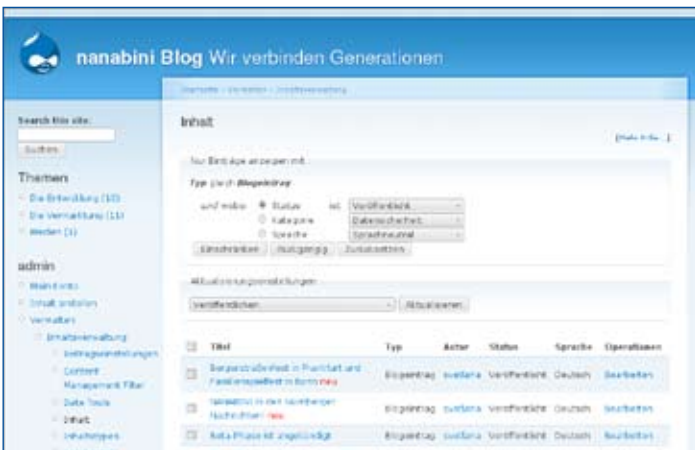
nanabini Blog Wir verbinden Generationen

Startseite › Verwalten › Inhaltsverwaltung

Search this site:

Suchen

Themen

Die Entwicklung (10)

Die Vermarktung (11)

Medien (1)

admin

Mein Konto

Inhalt erstellen

Verwalten

Inhaltsverwaltung

Beitragseinstellungen

Content Management Filter

Date Tools

Inhalt

Inhaltstypen

Inhalt

[Mehr Hilfe...]

Nur Einträge anzeigen mit

Typ gleich Blogeintrag

und wobei

Status

Kategorie

Sprache

ist

Veröffentlicht

Dateneschiefert

Sprachneutral

Einschränken

Rückgängig

Zurücksetzen

Aktualisierungseinstellungen

Veröffentlichen

Aktualisieren

| | Titel | Typ | Autor | Status | Sprache | Operationen |
|---|---|---|---|---|---|---|
| | Bergerstraßenfest in Frankfurt und Familienspielfest in Bonn neu | Blogeintrag | svetlana | Veröffentlicht | Deutsch | Bearbeiten |
| | Nanabini in den Nürnberger Nachrichten neu | Blogeintrag | svetlana | Veröffentlicht | Deutsch | Bearbeiten |
| | Beta Phase ist angekündigt | Blogeintrag | svetlana | Veröffentlicht | Deutsch | Bearbeiten |